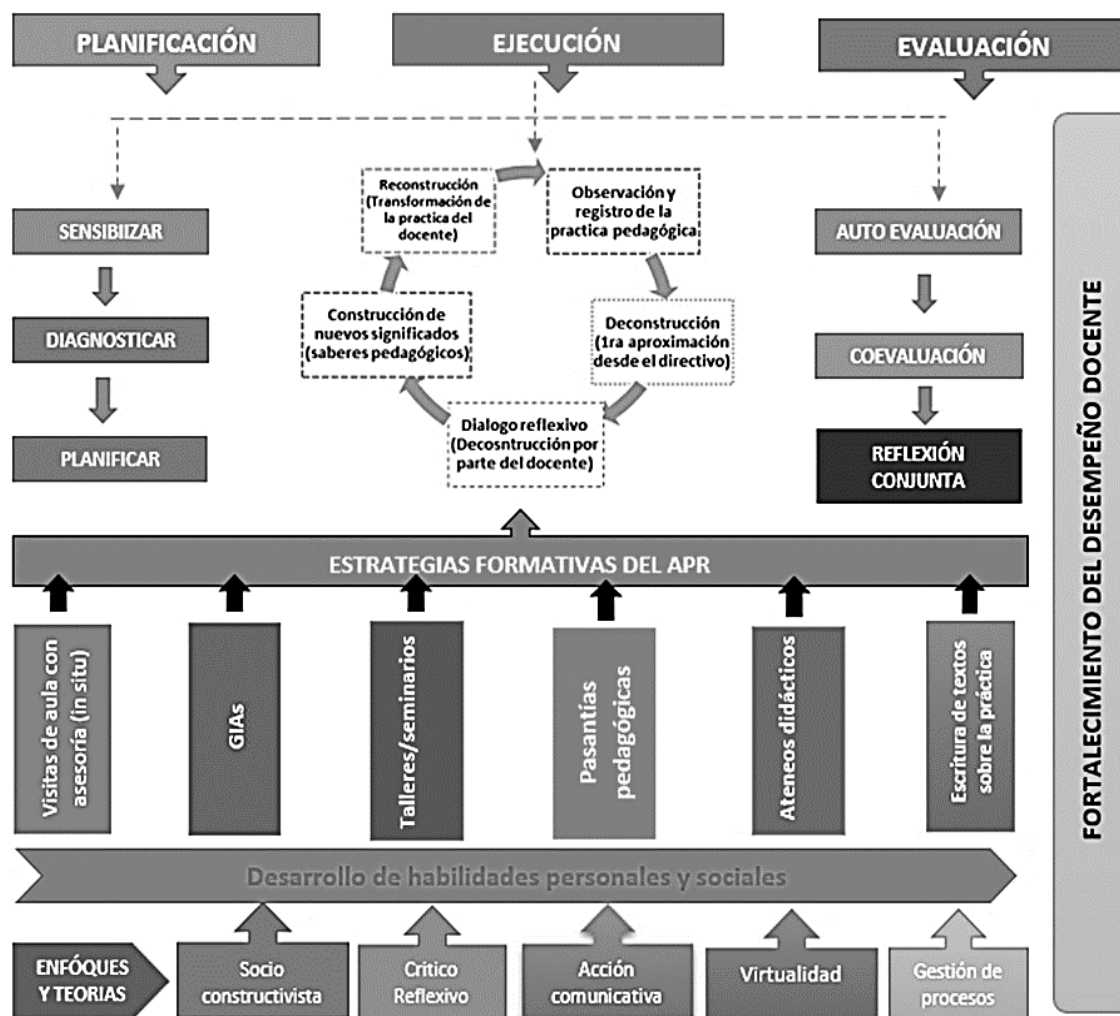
PLANIFICACIÓN

EJECUCIÓN

EVALUACIÓN

SENSIBIIZAR

DIAGNOSTICAR

PLANIFICAR

Reconstrucción (Transformación de la practica del docente)

Observación y registro de la practica pedagógica

Construcción de nuevos significados (saberes pedagógicos)

Deconstrucción (1ra aproximación desde el directivo)

Dialogo reflexivo (Decosntrucción por parte del docente)

AUTO EVALUACIÓN

COEVALUACIÓN

REFLEXIÓN CONJUNTA

FORTALECIMIENTO DEL DESEMPEÑO DOCENTE

ESTRATEGIAS FORMATIVAS DEL APR

Visitas de aula con asesoría (in situ)

GIAs

Talleres/seminarios

Pasantías pedagógicas

Ateneos didácticos

Escritura de textos sobre la práctica

Desarrollo de habilidades personales y sociales

ENFÓQUES Y TEORIAS

Socio constructivista

Critico Reflexivo

Acción comunicativa

Virtualidad

Gestión de procesos